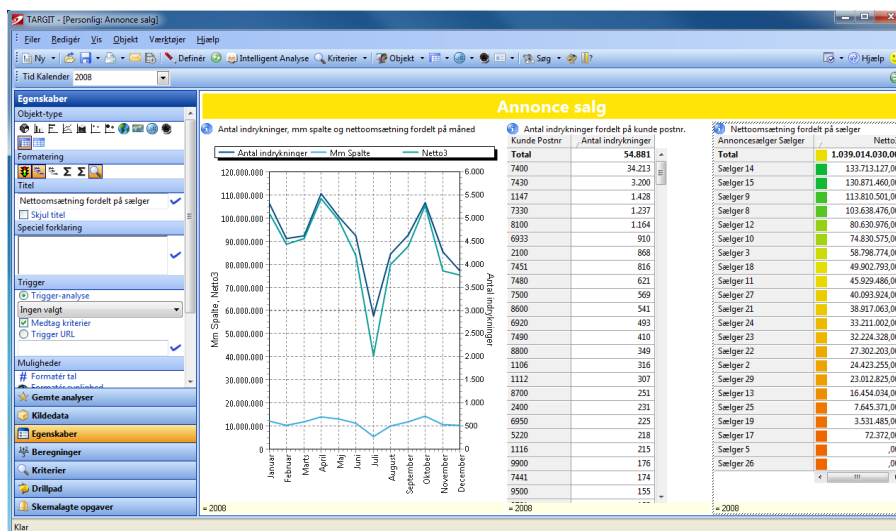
TARGIT - [Personlig: Annonce salg]

Filer Redigér Vis Objekt Værktøjer Hjælp

Ny Definér Intelligent Analyse Kriterier Objekt Søg Hjælp

Tid Kalender 2008

Egenskaber

Objekt-type

Formatering

Titel

Nettoomsætning fordelt på sælger

Skjul titel

Speciel forklaring

Trigger

Trigger-analyse

Ingen valgt

Medtag kriterier

Trigger URL

Muligheder

Formatér tal

Formatér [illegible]

Gemte analyser

Kildedata

Egenskaber

Beregninger

Kriterier

Drillpad

Skemalagte opgaver

Annonce salg

Antal indrykninger, mm spalte og nettoomsætning fordelt på måned

Antal indrykninger Mm Spalte Netto3

Mm Spalte, Netto3

Antal indrykninger

120.000.000
110.000.000
100.000.000
90.000.000
80.000.000
70.000.000
60.000.000
50.000.000
40.000.000
30.000.000
20.000.000
10.000.000
0

6.000
5.500
5.000
4.500
4.000
3.500
3.000
2.500
2.000
1.500
1.000
500
0

Januar Februar Marts April Maj Juni Juli August September Oktober November December

= 2008

Antal indrykninger fordelt på kunde postnr.

| Kunde Postnr | Antal indrykninger |
|---|---|
| Total | 54.881 |
| 7400 | 34.213 |
| 7430 | 3.200 |
| 1147 | 1.428 |
| 7330 | 1.237 |
| 8100 | 1.164 |
| 6933 | 910 |
| 2100 | 868 |
| 7451 | 816 |
| 7480 | 621 |
| 7500 | 569 |
| 8600 | 541 |
| 6920 | 493 |
| 7490 | 410 |
| 8800 | 349 |
| 1106 | 316 |
| 1112 | 307 |
| 8700 | 251 |
| 2400 | 231 |
| 6950 | 225 |
| 5220 | 218 |
| 1116 | 215 |
| 9900 | 176 |
| 7441 | 174 |
| 9500 | 155 |

= 2008

Nettoomsætning fordelt på sælger

| Annoncesælger Sælger | Netto |
|---|---|
| Total | 1.039.014.030,0 |
| Sælger 14 | 133.713.127,0 |
| Sælger 15 | 130.871.460,0 |
| Sælger 9 | 113.810.501,0 |
| Sælger 8 | 103.638.476,0 |
| Sælger 12 | 80.630.976,0 |
| Sælger 10 | 74.830.575,0 |
| Sælger 3 | 58.798.774,0 |
| Sælger 18 | 49.902.793,0 |
| Sælger 11 | 45.929.486,0 |
| Sælger 27 | 40.093.924,0 |
| Sælger 21 | 38.917.063,0 |
| Sælger 24 | 33.211.002,0 |
| Sælger 23 | 32.224.328,0 |
| Sælger 22 | 27.302.203,0 |
| Sælger 2 | 24.423.255,0 |
| Sælger 29 | 23.012.825,0 |
| Sælger 13 | 16.454.034,0 |
| Sælger 25 | 7.645.371,0 |
| Sælger 19 | 3.531.485,0 |
| Sælger 17 | 72.372,0 |
| Sælger 5 | ,0 |
| Sælger 26 | ,0 |

= 2008

Klar